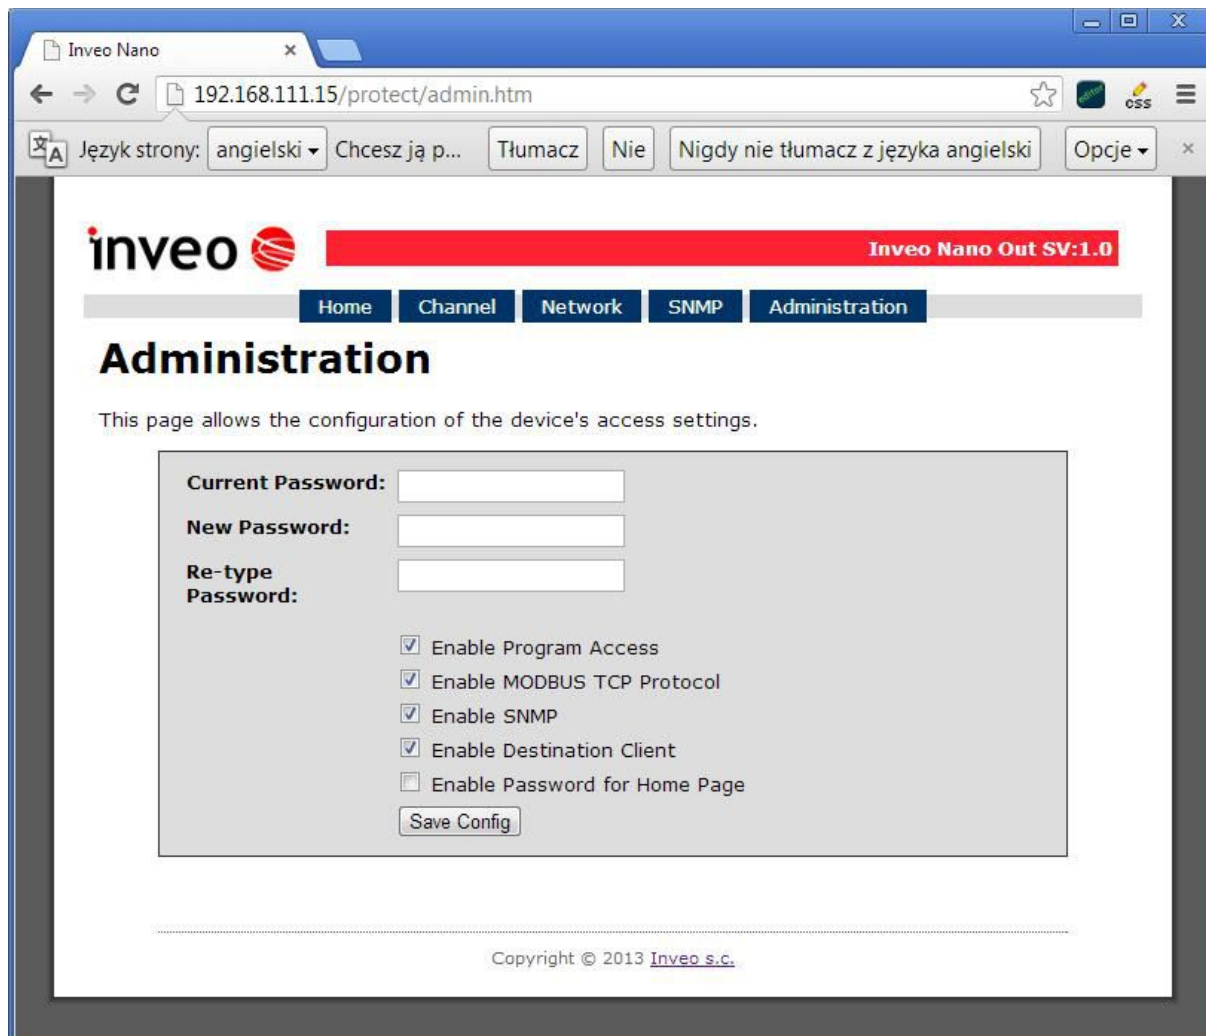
Inveo Nano ×

192.168.111.15/protect/admin.htm

css

Język strony: angielski Chcesz ją p... Tłumacz Nie Nigdy nie tłumacz z języka angielski Opcje ×

inveo

Inveo Nano Out SV:1.0

Home Channel Network SNMP Administration

Administration

This page allows the configuration of the device's access settings.

Current Password:
New Password:
Re-type Password:

Enable Program Access
Enable MODBUS TCP Protocol
Enable SNMP
Enable Destination Client
Enable Password for Home Page
Save Config

Copyright © 2013 Inveo s.c.